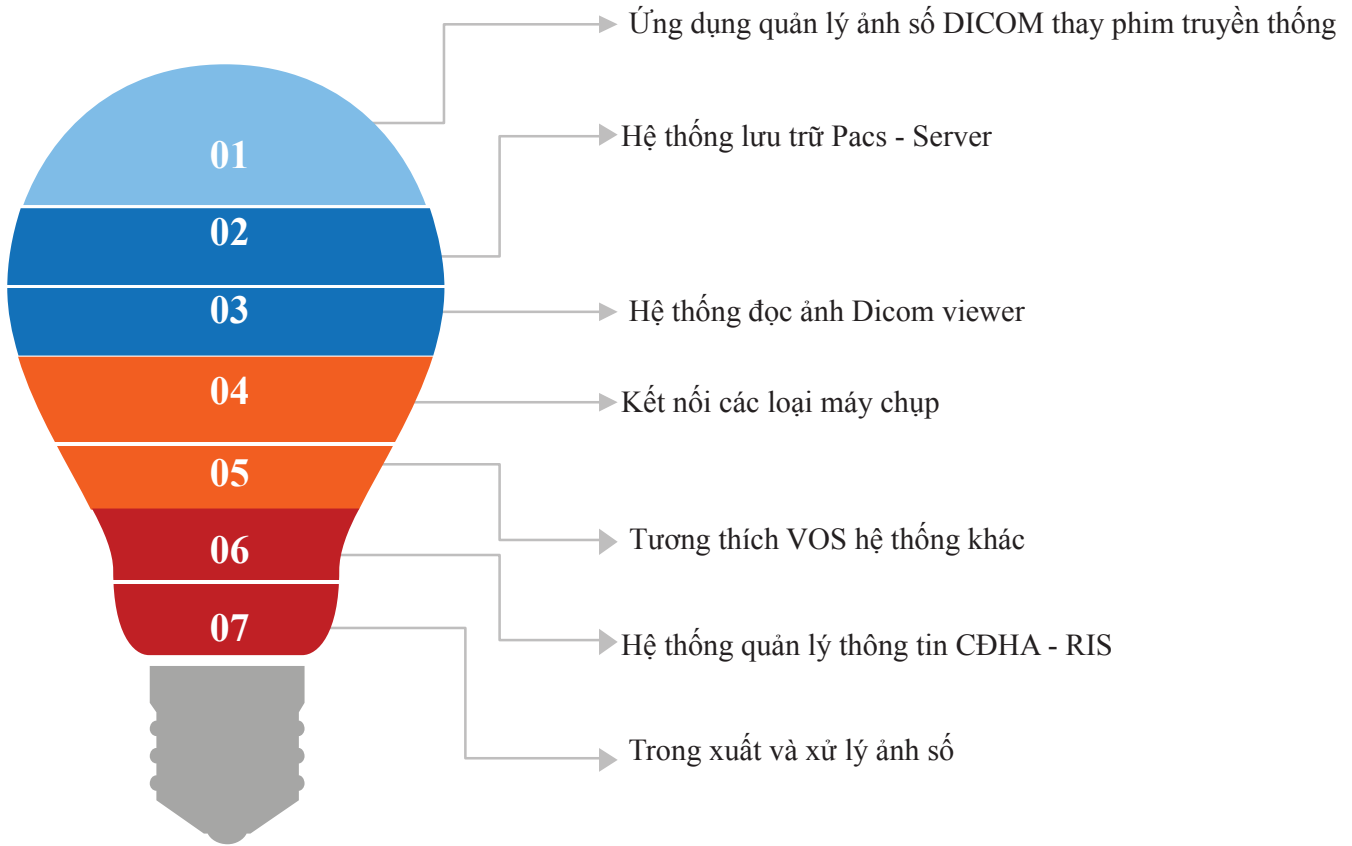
01
02
03
04
05
06
07

Ứng dụng quản lý ảnh số DICOM thay phim truyền thống

Hệ thống lưu trữ Pacs - Server

Hệ thống đọc ảnh Dicom viewer

Kết nối các loại máy chụp

Tương thích VOS hệ thống khác

Hệ thống quản lý thông tin CĐHA - RIS

Trong xuất và xử lý ảnh số